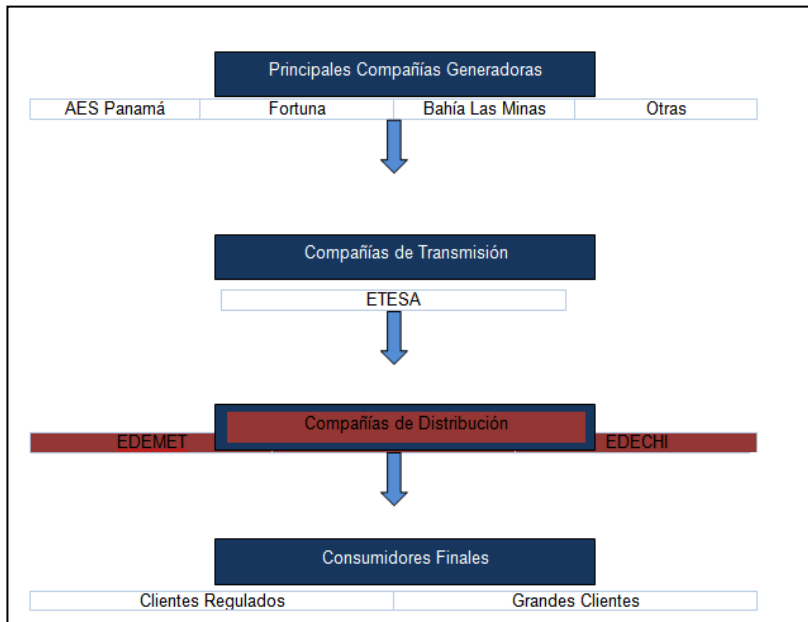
Principales Compañías Generadoras

| AES Panamá | Fortuna | Bahía Las Minas | Otras |
|---|---|---|---|

Compañías de Transmisión

ETESA

Compañías de Distribución

EDEMET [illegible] EDECHI

Consumidores Finales

| Clientes Regulados | Grandes Clientes |
|---|---|